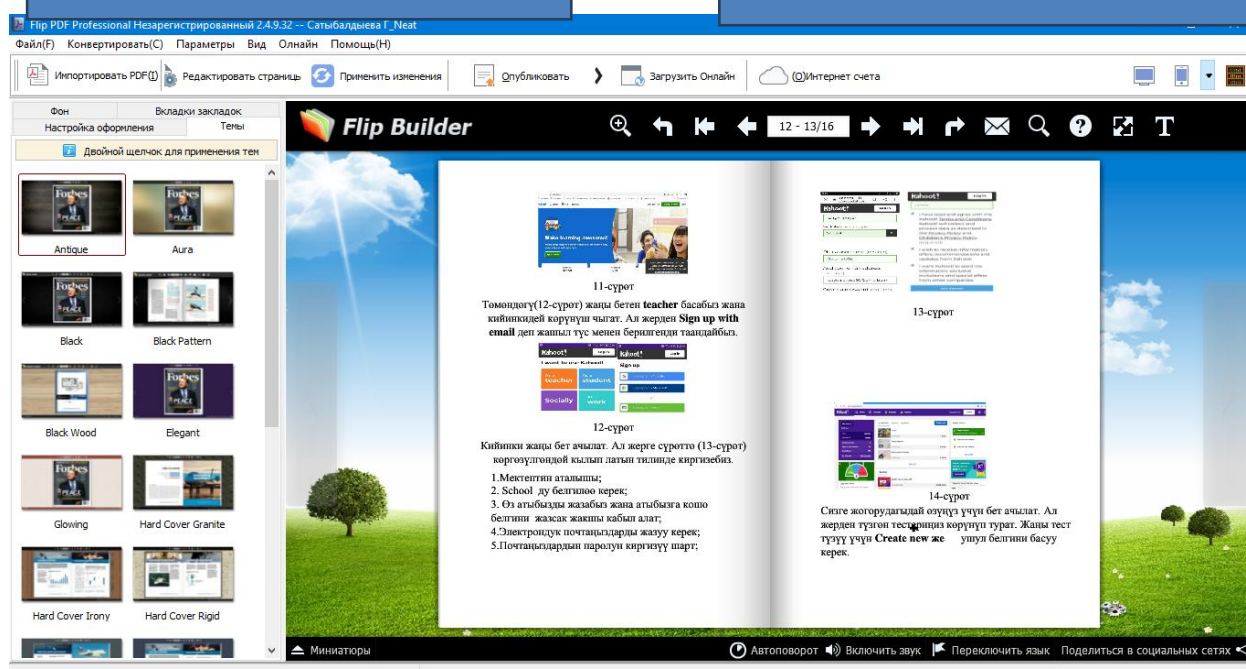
Flip PDF Professional Незарегистрированный 2.4.9.32 -- Сатыбалдыева Г_Neat

Файл(F) Конвертировать(C) Параметры Вид Онлайн Помощь(H)

Импортировать PDF(I) Редактировать страниц Применить изменения Опубликовать Загрузить Онлайн (О)Интернет счета

Фон Вкладки закладок
Настройка оформления Темы

Двойной щелчок для применения тем

Antique Aura
Black Black Pattern
Black Wood Elegant
Glowing Hard Cover Granite
Hard Cover Irony Hard Cover Rigid

Flip Builder

12 - 13/16

11-сүрөт

Төмөндөгү(12-сүрөт) жаңы бетен **teacher** басабыз жана кийинкидей көрүнүш чыгат. Ал жерден **Sign up with email** деп жашыл түс менен берилгенди тандайбыз.

12-сүрөт

Кийинки жаңы бет ачылат. Ал жерге сүрөттө (13-сүрөт) көргөзүлгөндөй кылып латын тилинде киргизебиз.

1.Мектептин аталышы;
2. School ду белгилөө керек;
3. Өз атыбызды жазабыз жана атыбызга копю белгини жазсак жакшы кабыл алат;
4.Электрондук почтаңыздарды жазуу керек;
5.Почтаңыздардын паролун киргизүү шарт;

13-сүрөт

14-сүрөт

Сизге жогорудагыдай өзүңүз үчүн бет ачылат. Ал жерден түзгөн тестериңиз көрүнүп турат. Жаңы тест түзүү үчүн **Create new же** уш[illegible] белгини басуу керек.

Миниатюры
Автоповорот Включить звук Переключить язык Поделиться в социальных сетях